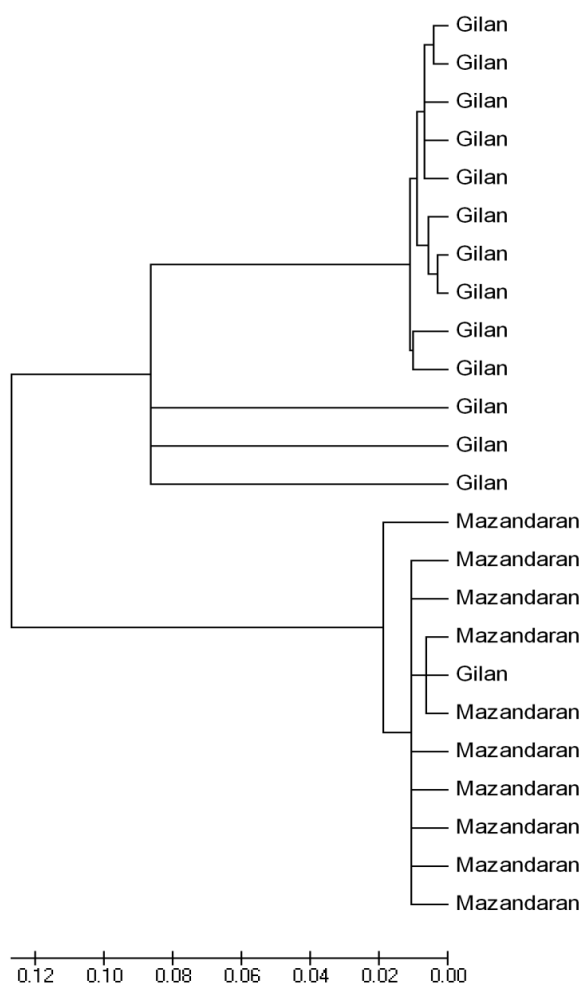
Gilan
Gilan
Gilan
Gilan
Gilan
Gilan
Gilan
Gilan
Gilan
Gilan
Gilan
Gilan
Gilan
Mazandaran
Mazandaran
Mazandaran
Mazandaran
Gilan
Mazandaran
Mazandaran
Mazandaran
Mazandaran
Mazandaran
Mazandaran

0.12 0.10 0.08 0.06 0.04 0.02 0.00